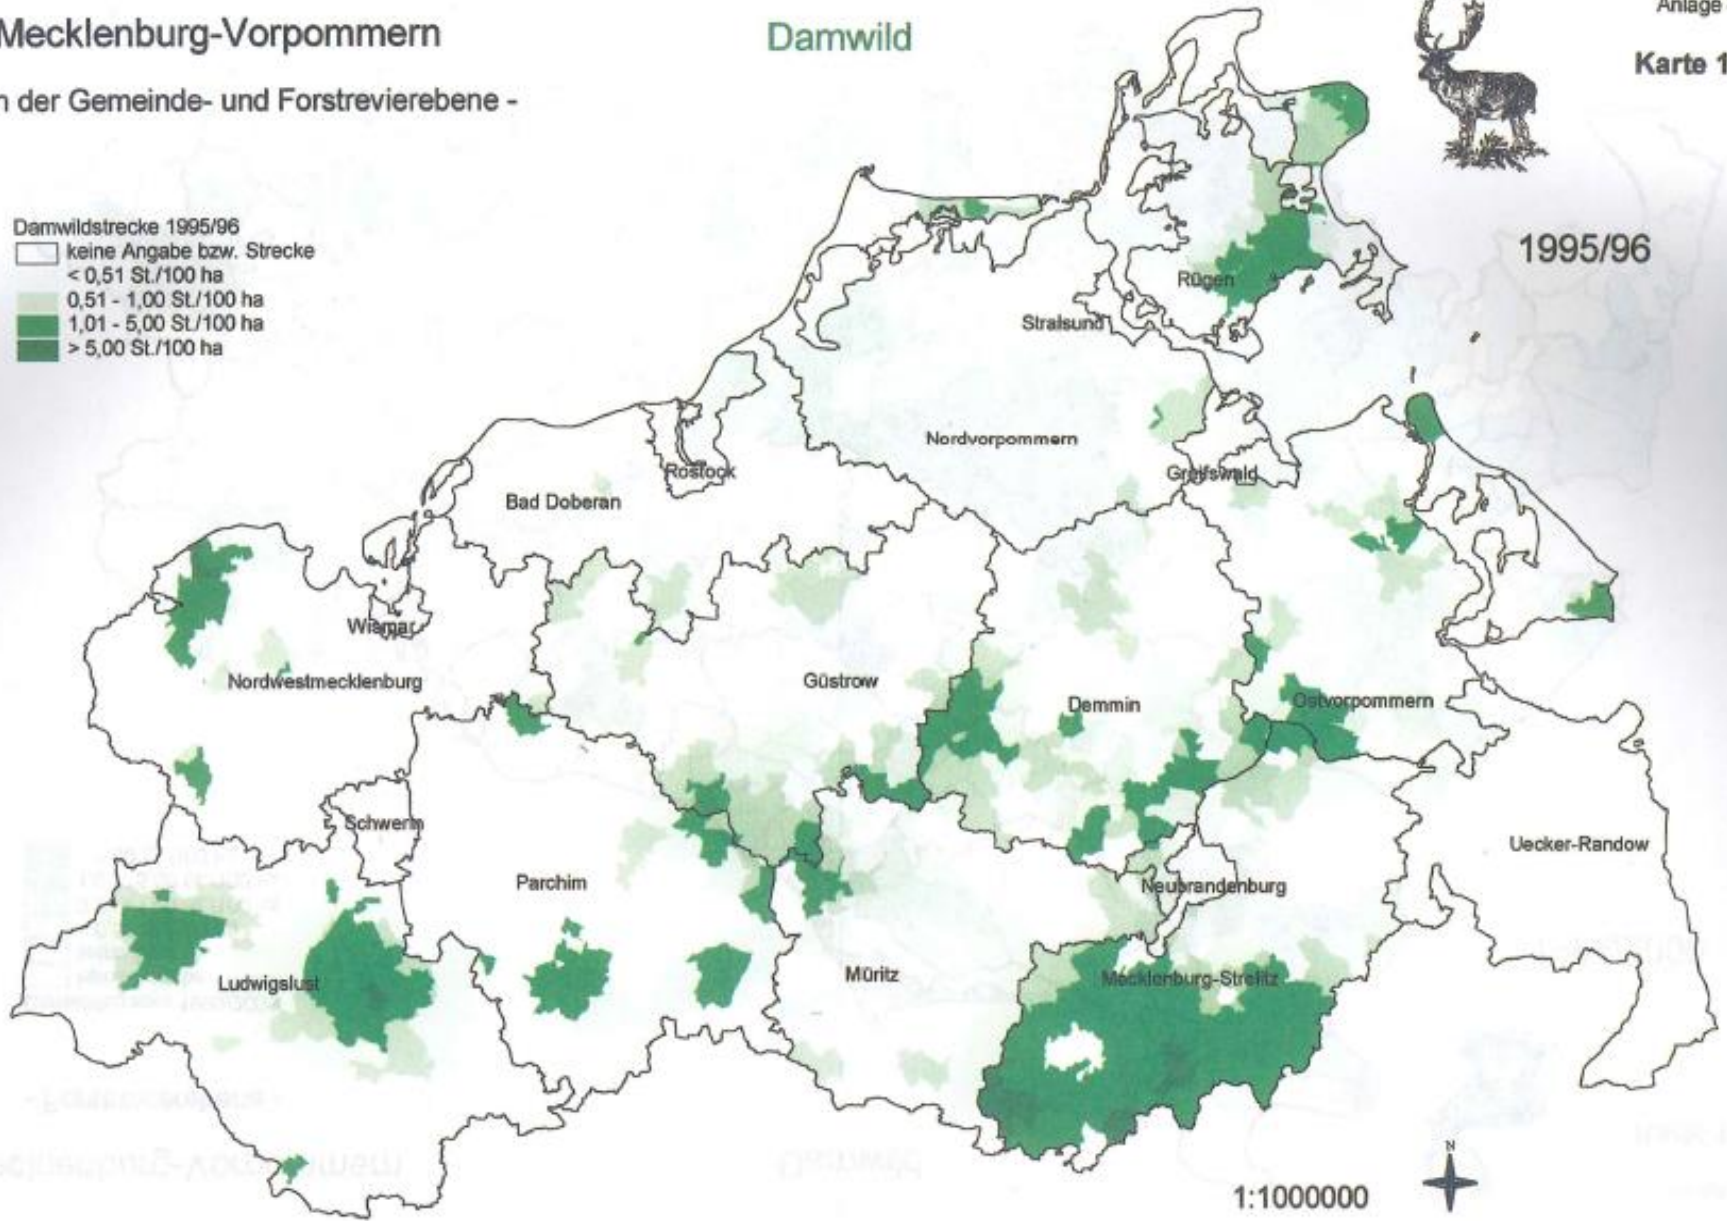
Mecklenburg-Vorpommern

n der Gemeinde- und Forstrevierebene -

Damwild

Anlage

Karte 1

1995/96

Damwildstrecke 1995/96
keine Angabe bzw. Strecke < 0,51 St./100 ha
0,51 - 1,00 St./100 ha
1,01 - 5,00 St./100 ha
> 5,00 St./100 ha

Rügen

Stralsund

Nordvorpommern

Rostock

Greifswald

Bad Doberan

Wismar

Nordwestmecklenburg

Güstrow

Demmin

Ostvorpommern

Schwerin

Parchim

Uecker-Randow

Neubrandenburg

Ludwigslust

Müritz

Mecklenburg-Strelitz

N

1:1000000